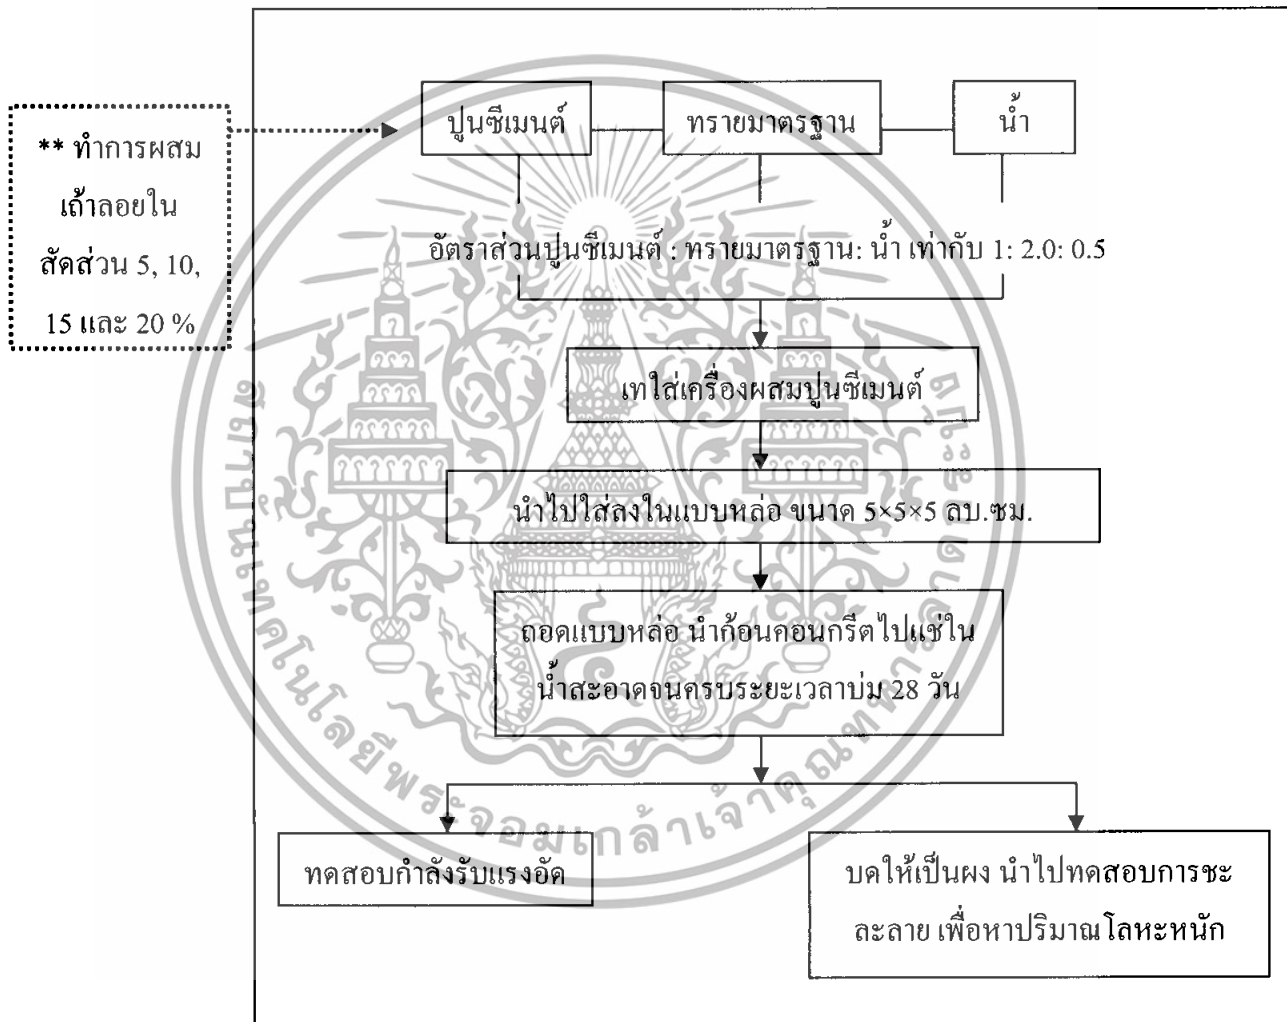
** ทำการผสมเถ้าลอยในสัดส่วน 5, 10, 15 และ 20 %

ปูนซีเมนต์

ทรายมาตรฐาน

น้ำ

อัตราส่วนปูนซีเมนต์ : ทรายมาตรฐาน: น้ำ เท่ากับ 1: 2.0: 0.5

เทใส่เครื่องผสมปูนซีเมนต์

นำไปใส่ลงในแบบหล่อ ขนาด 5×5×5 ลบ.ซม.

ถอดแบบหล่อ นำก้อนคอนกรีตไปแช่ในน้ำสะอาดจนครบระยะเวลาบ่ม 28 วัน

ทดสอบกำลังรับแรงอัด

บดให้เป็นผง นำไปทดสอบการชะละลาย เพื่อหาปริมาณโลหะหนัก

สถาบันเทคโนโลยีพระจอมเกล้าเจ้าคุณทหารลาดกระบัง